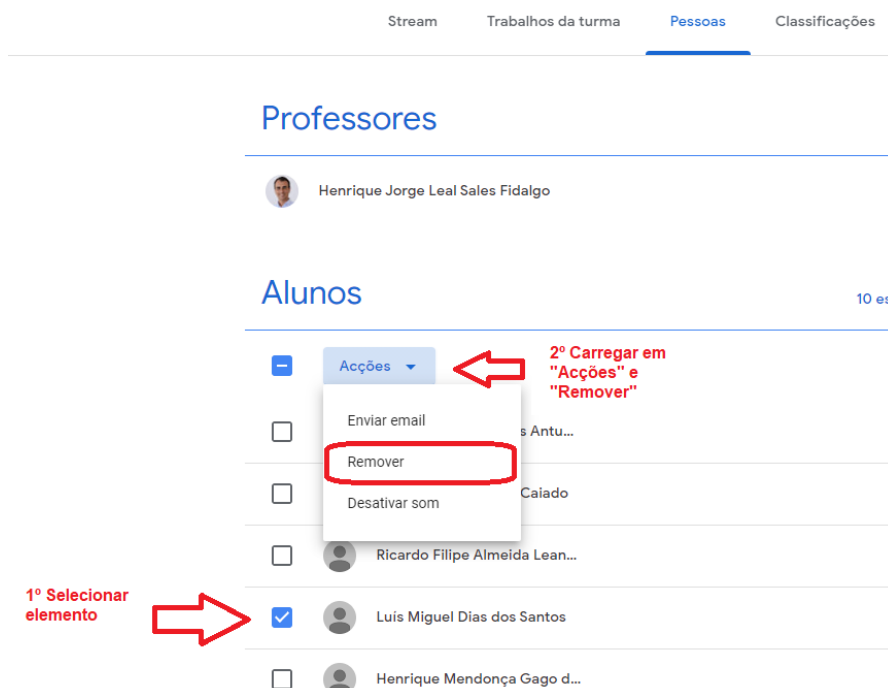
Stream Trabalhos da turma Pessoas Classificações

Professores

Henrique Jorge Leal Sales Fidalgo

Alunos

10 es

Acções

2º Carregar em "Acções" e "Remover"

Enviar email

s Antu...

Remover

Caiado

Desativar som

Ricardo Filipe Almeida Lean...

1º Selecionar elemento

Luís Miguel Dias dos Santos

Henrique Mendonça Gago d...